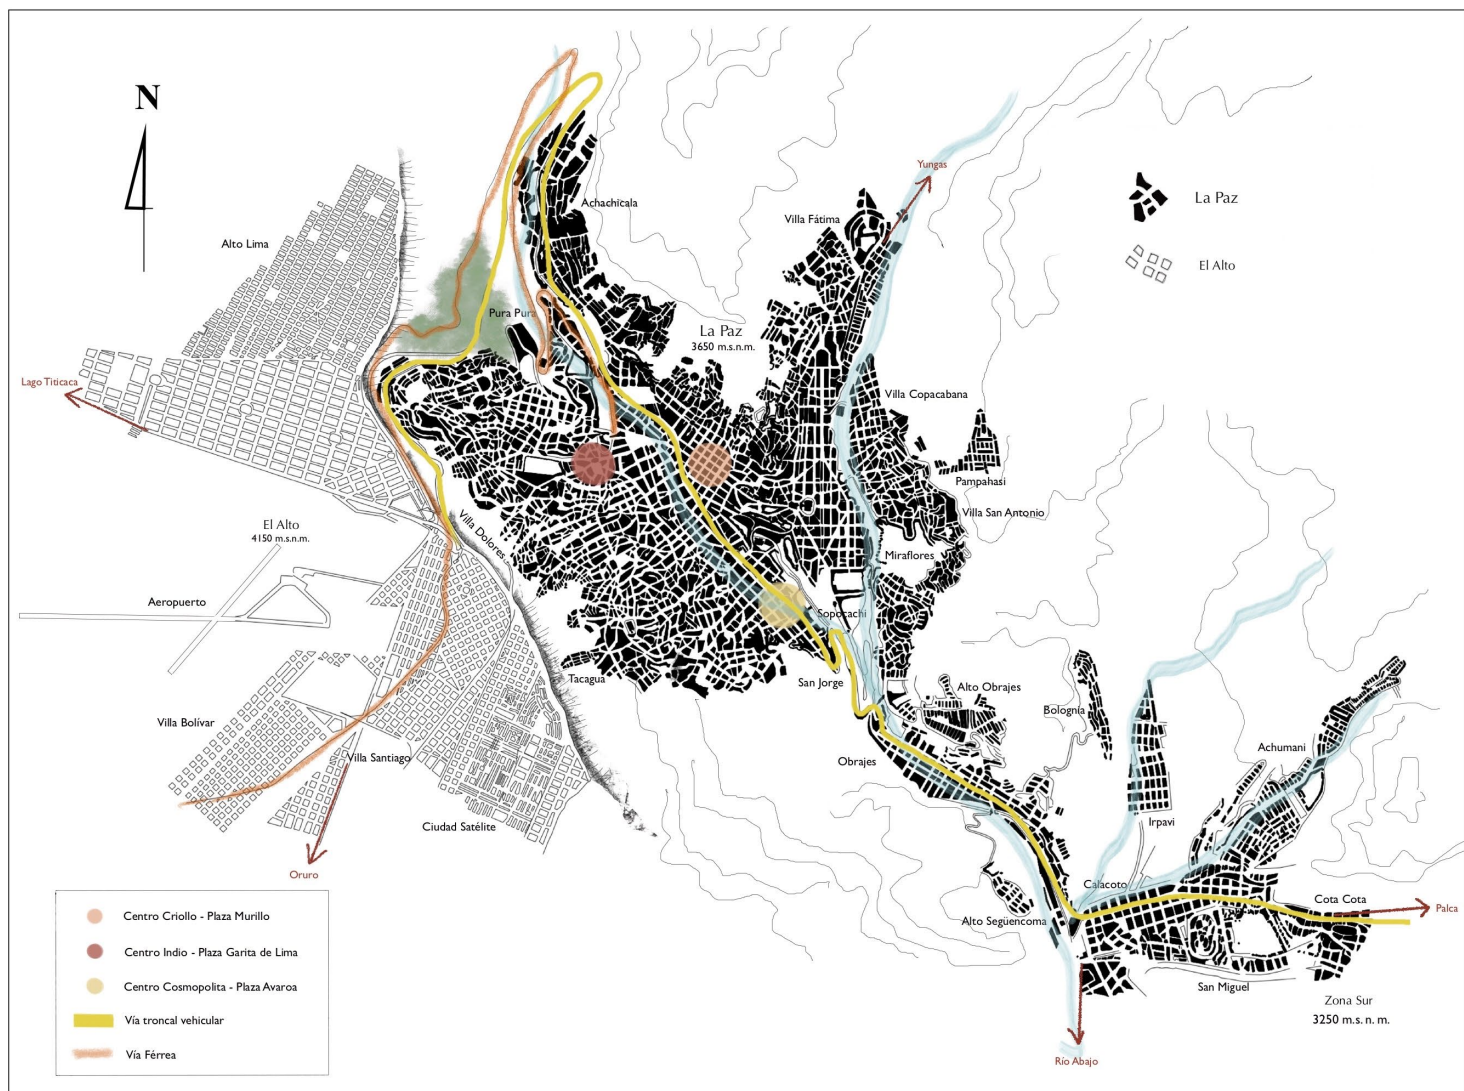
N

La Paz

El Alto

Yungas

Achachicala

Villa Fátima

Alto Lima

Pura Pura

La Paz
3650 m.s.n.m.

Lago Titicaca

Villa Copacabana

Pampahasi

Villa San Antonio

El Alto
4150 m.s.n.m.

Villa Dolores

Miraflores

Aeropuerto

Sopocachi

Tacagua

San Jorge

Alto Obrajes

Bolognia

Villa Bolívar

Achumani

Villa Santiago

Obrajes

Ciudad Satélite

Irpavi

Oruro

Calacoto

Cota Cota

Palca

Alto Seguencoma

San Miguel

Zona Sur
3250 m.s. n. m.

Río Abajo

Centro Criollo - Plaza Murillo

Centro Indio - Plaza Garita de Lima

Centro Cosmopolita - Plaza Avaroa

Vía troncal vehicular

Vía Férrea